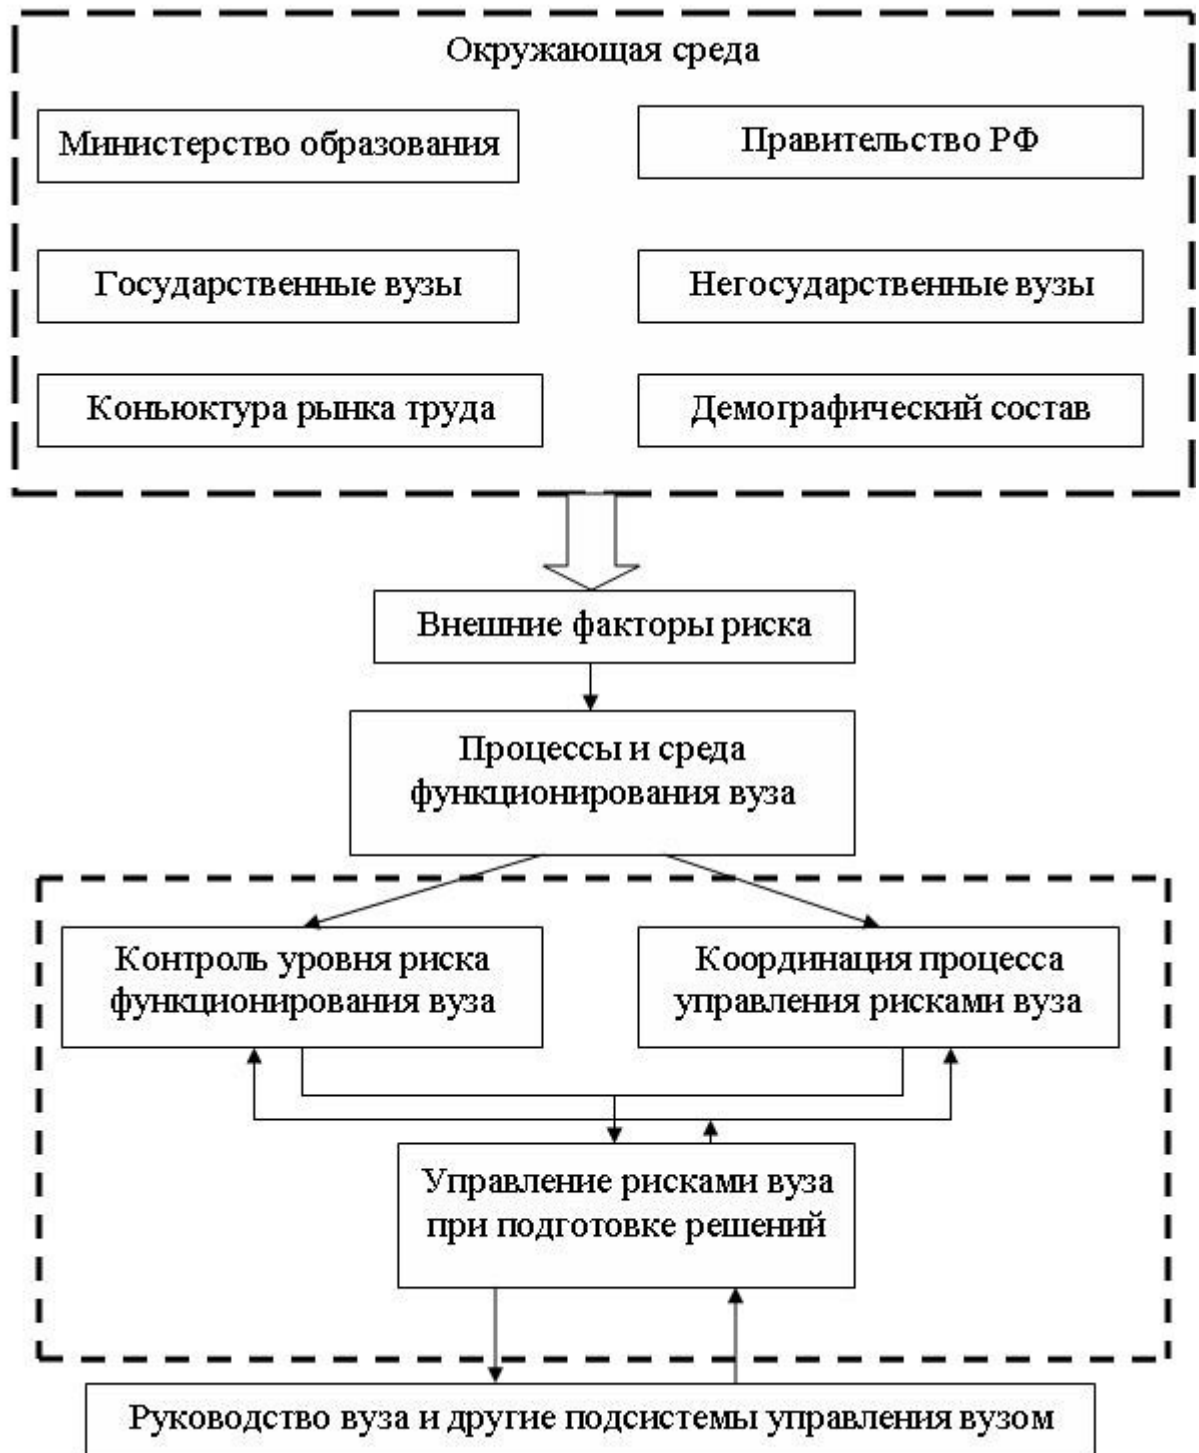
Окружающая среда

Министерство образования

Правительство РФ

Государственные вузы

Негосударственные вузы

Коньюктура рынка труда

Демографический состав

Внешние факторы риска

Процессы и среда функционирования вуза

Контроль уровня риска функционирования вуза

Координация процесса управления рисками вуза

Управление рисками вуза при подготовке решений

Руководство вуза и другие подсистемы управления вузом